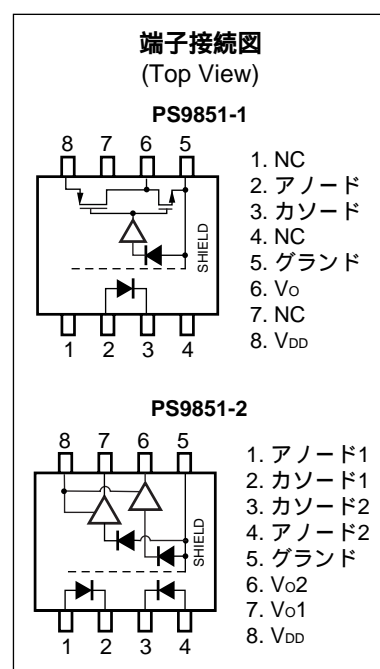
端子接続図
(Top View)

PS9851-1

8 7 6 5

SHIELD

1 2 3 4

1. NC
2. アノード
3. カソード
4. NC
5. グランド
6. $V_O$
7. NC
8. $V_{DD}$

PS9851-2

8 7 6 5

SHIELD

1 2 3 4

1. アノード1
2. カソード1
3. カソード2
4. アノード2
5. グランド
6. $V_O2$
7. $V_O1$
8. $V_{DD}$